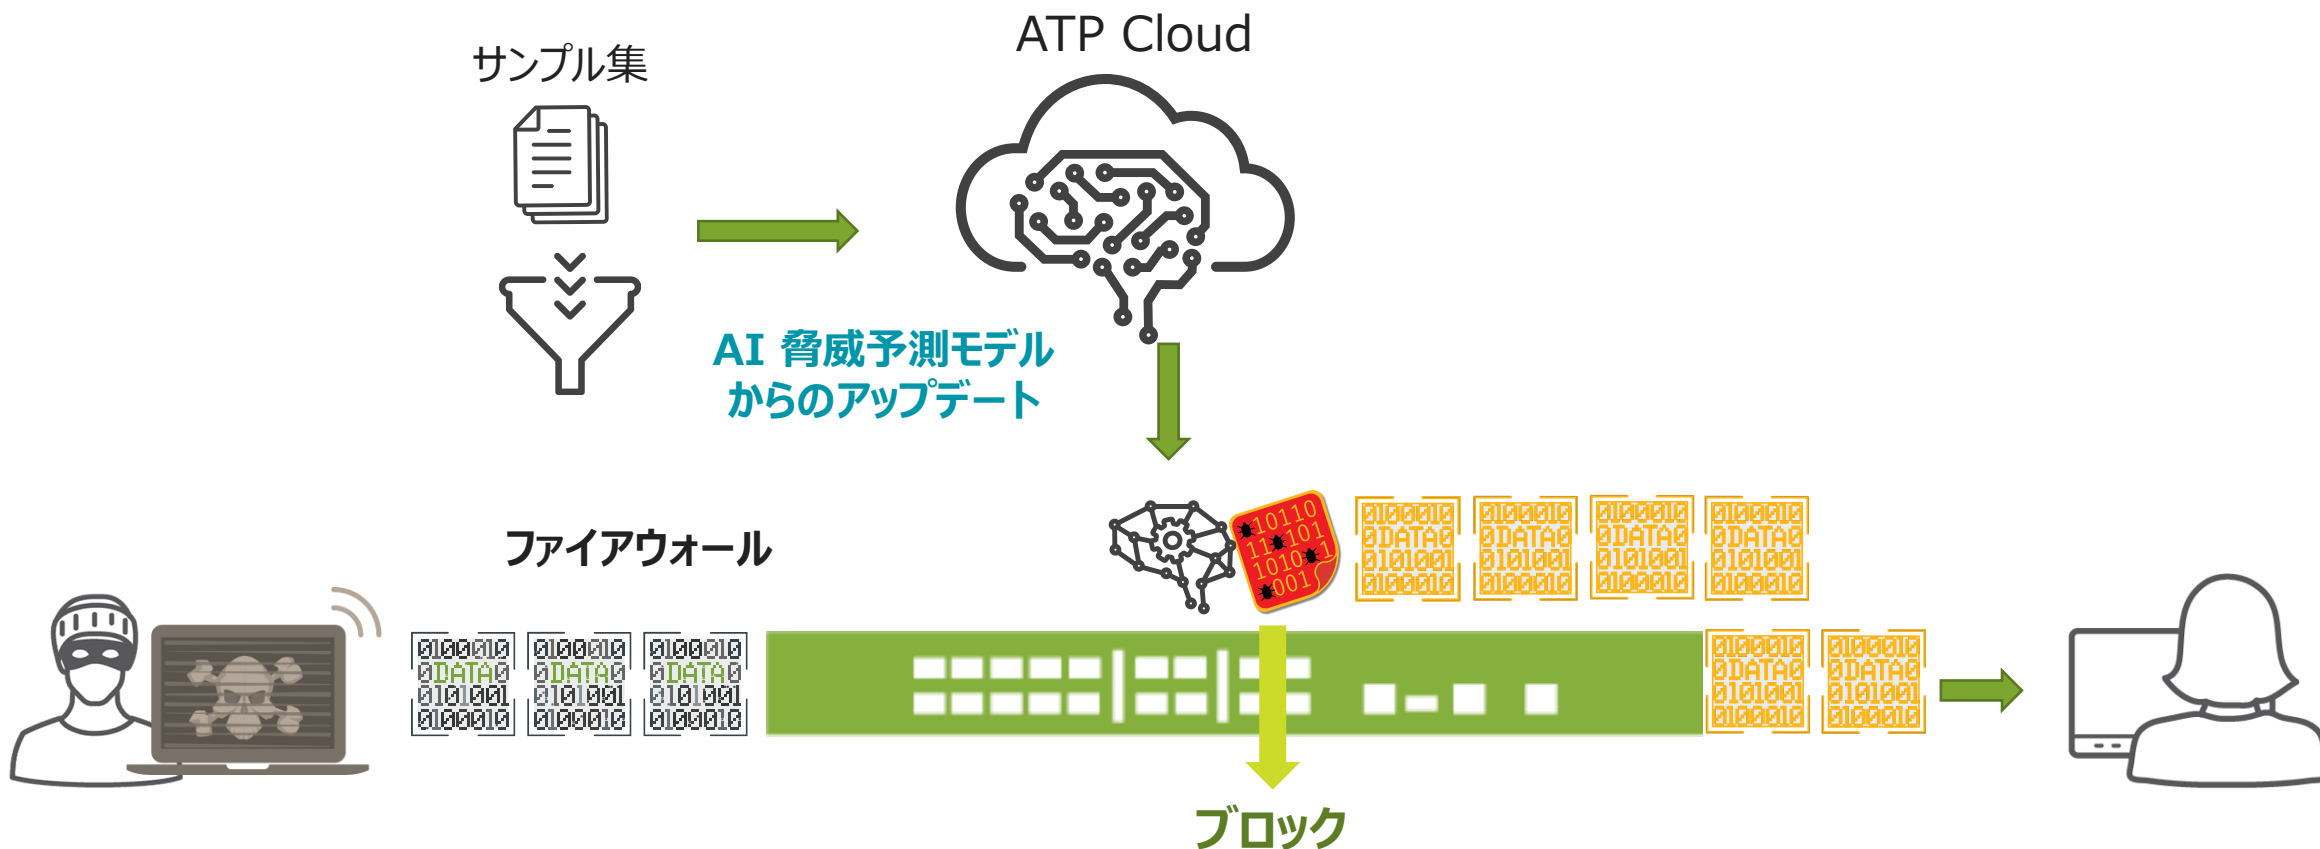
ATP Cloud

サンプル集

AI 脅威予測モデル
からのアップデート

ファイアウォール

10110
11101
1010
001

0100010
0DATA0
0101001
0100010

0100010
0DATA0
0101001
0100010

0100010
0DATA0
0101001
0100010

0100010
0DATA0
0101001
0100010

0100010
0DATA0
0101001
0100010

0100010
0DATA0
0101001
0100010

0100010
0DATA0
0101001
0100010

0100010
0DATA0
0101001
0100010

0100010
0DATA0
0101001
0100010

ブロック